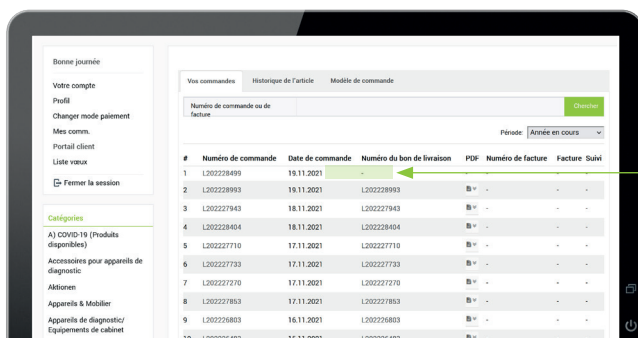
Bonne journée

Votre compte

Profil

Changer mode paiement

Mes comm.

Portail client

Liste vœux

Fermer la session

Catégories

A) COVID-19 (Produits disponibles)

Accessoires pour appareils de diagnostic

Aktionen

Appareils & Mobilier

Appareils de diagnostic/ Equipements de cabinet

Vos commandes | Historique de l'article | Modèle de commande

Numéro de commande ou de facture

Chercher

Période: Année en cours

| # | Numéro de commande | Date de commande | Numéro du bon de livraison | PDF | Numéro de facture | Facture | Suivi |
|---|---|---|---|---|---|---|---|
| 1 | L202228499 | 19.11.2021 | - | | | | |
| 2 | L202228993 | 19.11.2021 | L202228993 | | - | - | - |
| 3 | L202227943 | 18.11.2021 | L202227943 | | - | - | - |
| 4 | L202228404 | 18.11.2021 | L202228404 | | - | - | - |
| 5 | L202227710 | 17.11.2021 | L202227710 | | - | - | - |
| 6 | L202227733 | 17.11.2021 | L202227733 | | - | - | - |
| 7 | L202227270 | 17.11.2021 | L202227270 | | - | - | - |
| 8 | L202227853 | 17.11.2021 | L202227853 | | - | - | - |
| 9 | L202226803 | 16.11.2021 | L202226803 | | - | - | - |
| 10 | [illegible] | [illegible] | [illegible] | | | | |